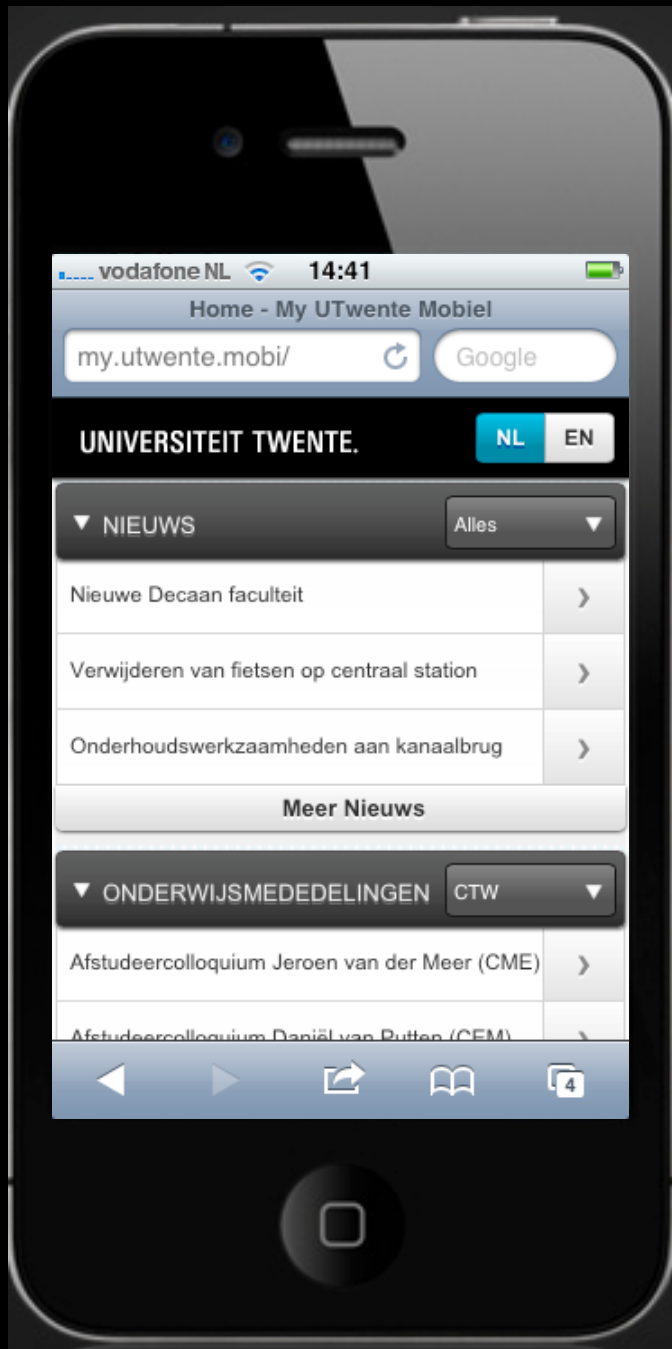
vodafone NL 14:41

Home - My UTwente Mobiel

my.utwente.mobi/

Google

UNIVERSITEIT TWENTE.

NL EN

▼ NIEUWS

Alles ▼

Nieuwe Decaan faculteit ›

Verwijderen van fietsen op centraal station ›

Onderhoudswerkzaamheden aan kanaalbrug ›

Meer Nieuws

▼ ONDERWIJSMEDEDELINGEN

CTW ▼

Afstudeercolloquium Jeroen van der Meer (CME) ›

Afstudeercolloquium Daniël van Putten (CEM) ›

4